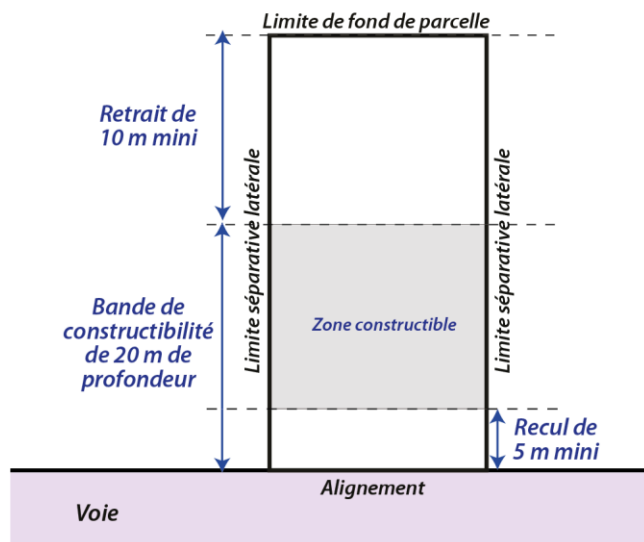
Limite de fond de parcelle

Retrait de 10 m mini

Limite séparative latérale

Limite séparative latérale

Bande de constructibilité de 20 m de profondeur

Zone constructible

Recul de 5 m mini

Alignement

Voie